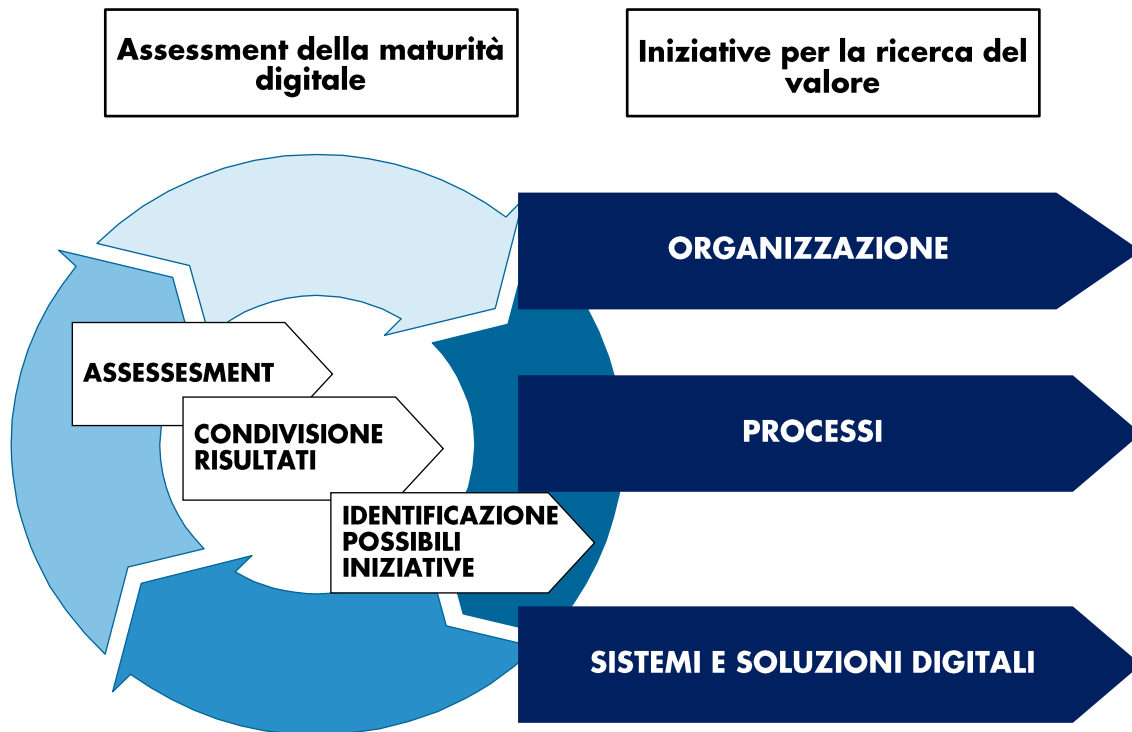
Assessment della maturità digitale

Iniziative per la ricerca del valore

ASSESSESMENT

CONDIVISIONE RISULTATI

IDENTIFICAZIONE POSSIBILI INIZIATIVE

ORGANIZZAZIONE

PROCESSI

SISTEMI E SOLUZIONI DIGITALI